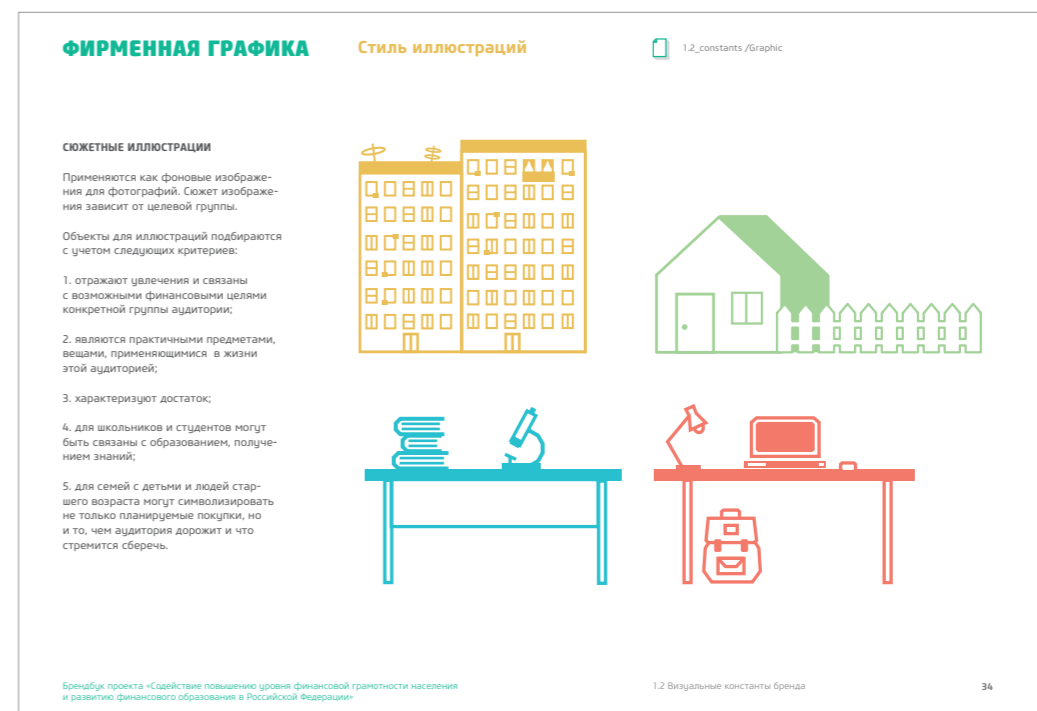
ФИРМЕННАЯ ГРАФИКА

Стиль иллюстраций

1.2_constants /Graphic

СЮЖЕТНЫЕ ИЛЛЮСТРАЦИИ

Применяются как фоновые изображения для фотографий. Сюжет изображения зависит от целевой группы.

Объекты для иллюстраций подбираются с учетом следующих критериев:

1. отражают увлечения и связаны с возможными финансовыми целями конкретной группы аудитории;

2. являются практичными предметами, вещами, применяющимися в жизни этой аудиторией;

3. характеризуют достаток;

4. для школьников и студентов могут быть связаны с образованием, получением знаний;

5. для семей с детьми и людей старшего возраста могут символизировать не только планируемые покупки, но и то, чем аудитория дорожит и что стремится сберечь.

Брендбук проекта «Содействие повышению уровня финансовой грамотности населения и развитию финансового образования в Российской Федерации»

1.2 Визуальные константы бренда

34